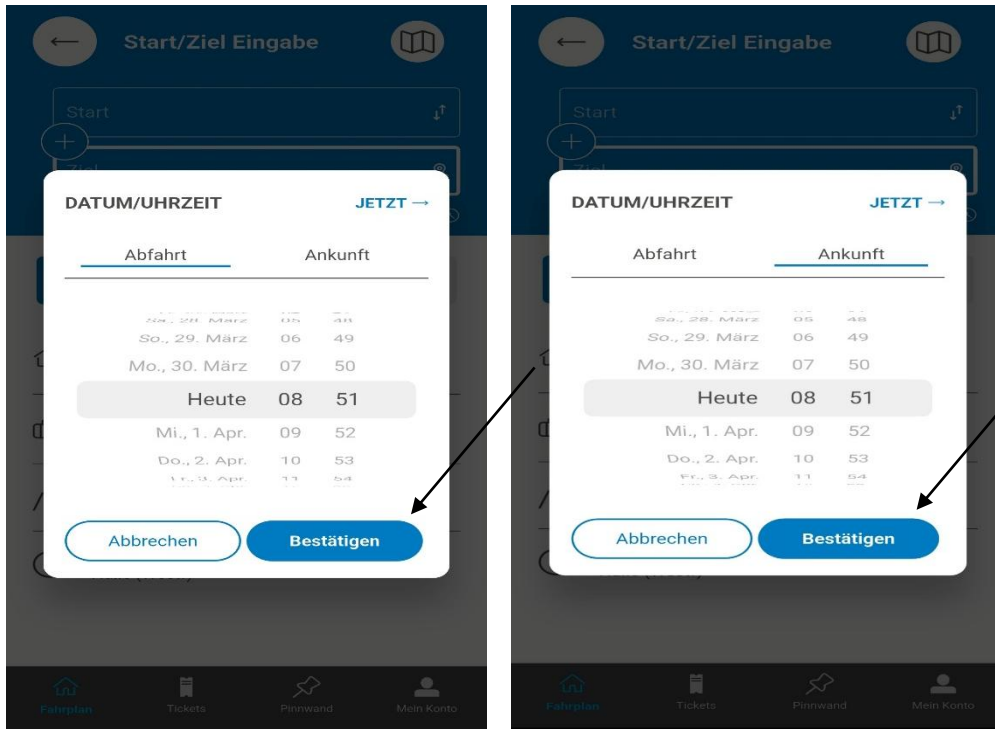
←
Start/Ziel Eingabe

Start
Ziel

DATUM/UHRZEIT
JETZT →

Abfahrt
Ankunft

Sa., 28. März 05 48
So., 29. März 06 49
Mo., 30. März 07 50
Heute 08 51
Mi., 1. Apr. 09 52
Do., 2. Apr. 10 53
Fr., 3. Apr. 11 54

Abbrechen
Bestätigen

Fahrplan
Tickets
Pinnwand
Mein Konto

←
Start/Ziel Eingabe

Start
Ziel

DATUM/UHRZEIT
JETZT →

Abfahrt
Ankunft

Sa., 28. März 05 48
So., 29. März 06 49
Mo., 30. März 07 50
Heute 08 51
Mi., 1. Apr. 09 52
Do., 2. Apr. 10 53
Fr., 3. Apr. 11 54

Abbrechen
Bestätigen

Fahrplan
Tickets
Pinnwand
Mein Konto